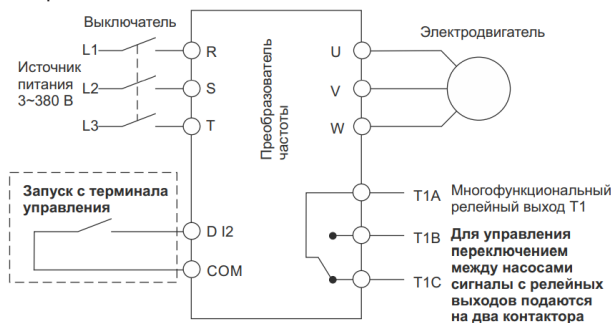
Выключатель

Источник питания 3~380 В

L1
L2
L3

R
S
T

Преобразователь частоты

U
V
W

Электродвигатель

Запуск с терминала управления

D I2
COM

T1A
T1B
T1C

Многофункциональный релейный выход T1

Для управления переключением между насосами сигналы с релейных выходов подаются на два контактора